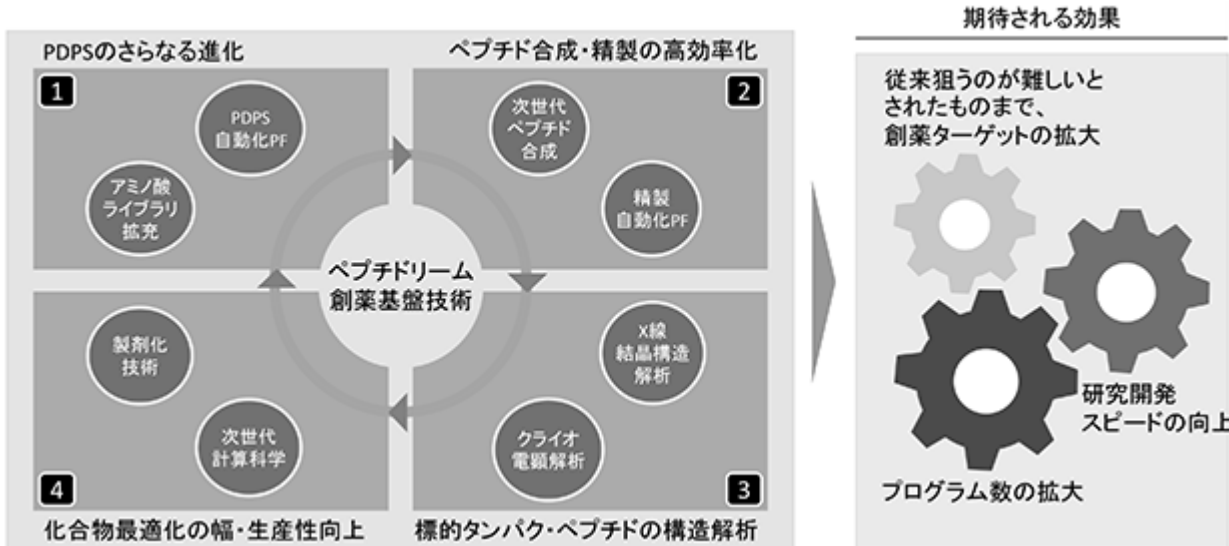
PDPSのさらなる進化

ペプチド合成・精製の高効率化

1

PDPS 自動化PF

アミノ酸 ライブラリ 拡充

2

次世代 ペプチド 合成

精製 自動化PF

ペプチドリーム 創薬基盤技術

製剤化 技術

次世代 計算科学

X線 結晶構造 解析

クライオ 電顕解析

4

3

化合物最適化の幅・生産性向上

標的タンパク・ペプチドの構造解析

期待される効果

従来狙うのが難しいとされたものまで、創薬ターゲットの拡大

研究開発 スピードの向上

プログラム数の拡大